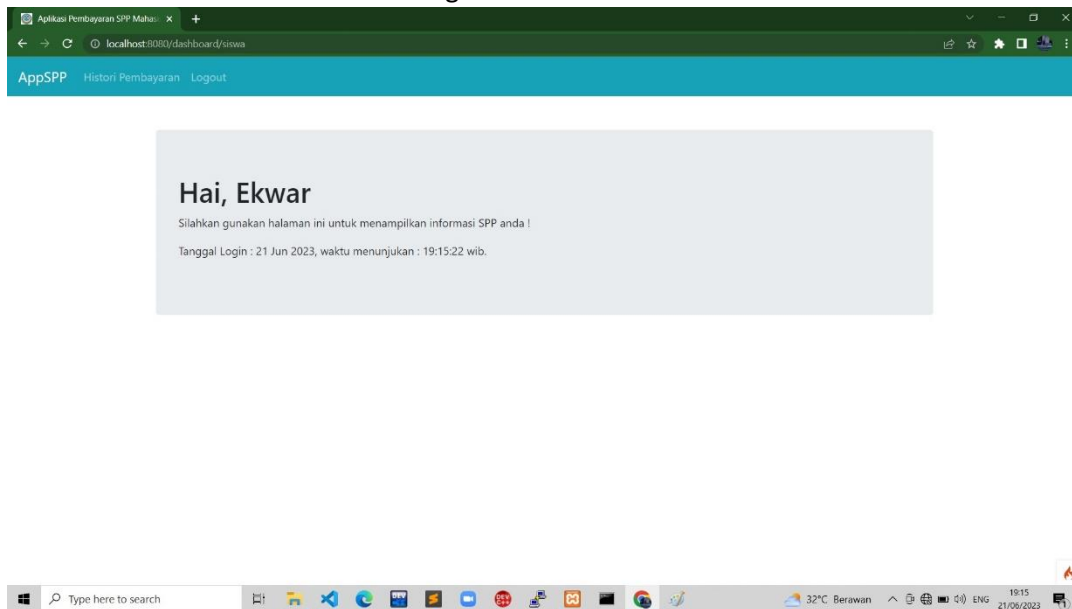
Aplikasi Pembayaran SPP Mahasi

localhost:8080/dashboard/siswa

AppSPP Histori Pembayaran Logout

Hai, Ekwar

Silahkan gunakan halaman ini untuk menampilkan informasi SPP anda !

Tanggal Login : 21 Jun 2023, waktu menunjukan : 19:15:22 wib.

Type here to search

32°C Berawan ENG 19:15 21/06/2023